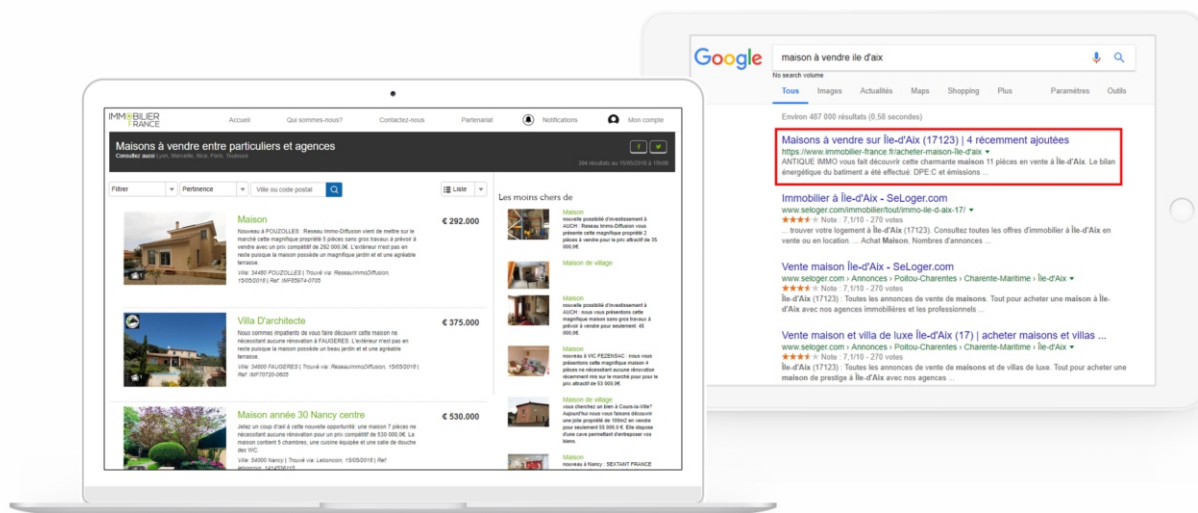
IMMOBILIER FRANCE

Accueil Qui sommes-nous? Contactez-nous Partenariat Notifications Mon compte

Maisons à vendre entre particuliers et agences

Consultez aussi Lyon, Marseille, Nice, Paris, Toulouse

384 résultats au 15/05/2018 à 10h06

Filtrer Pertinence Ville ou code postal Liste

Maison € 292.000

Nouveau à POUZOLLES : Reseau Immo-Diffusion vient de mettre sur le marché cette magnifique propriété 5 pièces sans gros travaux à prévoir à vendre avec un prix compétitif de 292 000,00€. L'extérieur n'est pas en reste puisque la maison possède un beau jardin et une agréable terrasse.

Ville: 34480 POUZOLLES | Trouvé via: ReseauImmoDiffusion, 15/05/2018 | Ref: IMF85974-0705

Villa D'architecte € 375.000

Nous sommes impatients de vous faire découvrir cette maison ne nécessitant aucune rénovation à FAUGERES. L'extérieur n'est pas en reste puisque la maison possède un beau jardin et une agréable terrasse.

Ville: 34600 FAUGERES | Trouvé via: ReseauImmoDiffusion, 15/05/2018 | Ref: IMF70720-0605

Maison année 30 Nancy centre € 530.000

Jetez un coup d'œil à cette nouvelle opportunité: une maison 7 pièces ne nécessitant aucune rénovation pour le prix compétitif de 530 000,00 €. La maison contient 5 chambres, une cuisine équipée et une salle de douche des WC.

Ville: 54000 Nancy | Trouvé via: Leboncoin, 15/05/2018 | Ref: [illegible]

Les moins chers de

Maison
nouvelle possibilité d'investissement à AUCH : Reseau Immo-Diffusion vous présente cette magnifique maison 2 pièces à vendre pour le prix attractif de 35 000,00€

Maison de village

Maison
nouvelle possibilité d'investissement à AUCH : nous vous présentons cette magnifique maison 3 pièces à vendre pour seulement 40 000,00€

Maison
nouveau à VIC-FEZENSAC : nous vous présentons cette magnifique maison 4 pièces ne nécessitant aucune rénovation mise sur le marché pour le prix attractif de 53 000,00€

Maison de village
vous cherchez un bien à Cours-la-Ville? Aujourd'hui nous vous faisons découvrir une jolie propriété de 100m2 en vente pour seulement 55 000,00 €. Elle dispose d'une cave permettant d'entreposer vos biens.

Maison
nouveau à Nancy : SEXTANT FRANCE

Google

maison à vendre ile d'aix

No search volume

Tous Images Actualités Maps Shopping Plus Paramètres Outils

Environ 487 000 résultats (0,58 secondes)

Maisons à vendre sur Île-d'Aix (17123) | 4 récemment ajoutées
https://www.immobilier-france.fr/acheter-maison-île-d'aix ▾
ANTIQUE IMMO vous fait découvrir cette charmante maison 11 pièces en vente à Île-d'Aix. Le bilan énergétique du batiment a été effectué: DPE:C et émissions ...

Immobilier à Île-d'Aix - SeLoger.com
www.seloger.com/immobilier/tout/immo-ile-d-aix-17/ ▾
★★★★ Note : 7,1/10 - 270 votes
... trouver votre logement à Île-d'Aix (17123). Consultez toutes les offres d'immobilier à Île-d'Aix en vente ou en location. ... Achat Maison, Nombres d'annonces ...

Vente maison Île-d'Aix - SeLoger.com
www.seloger.com › Annonces › Poitou-Charentes › Charente-Maritime › Île-d'Aix ▾
★★★★ Note : 7,1/10 - 270 votes
Île-d'Aix (17123) : Toutes les annonces de vente de maisons. Tout pour acheter une maison à Île-d'Aix avec nos agences immobilières et les professionnels ...

Vente maison et villa de luxe Île-d'Aix (17) | acheter maisons et villas ...
www.seloger.com › Annonces › Poitou-Charentes › Charente-Maritime › Île-d'Aix ▾
★★★★ Note : 7,1/10 - 270 votes
Île-d'Aix (17123) : Toutes les annonces de vente de maisons et de villas de luxe. Tout pour acheter une maison de prestige à Île-d'Aix avec nos agences ...